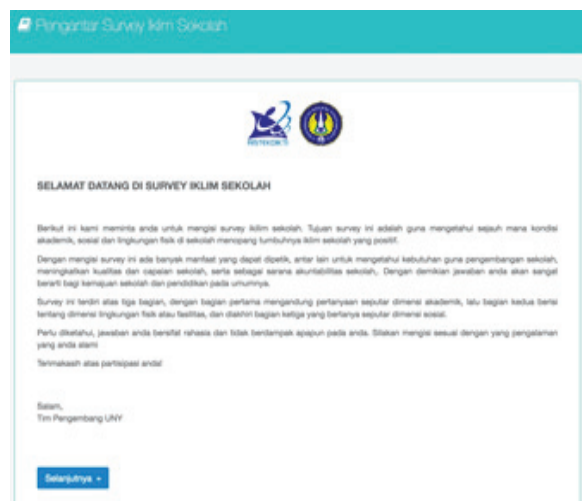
Pengantar Survey Iklim Sekolah

RISTEKDIKTI

SELAMAT DATANG DI SURVEY IKLIM SEKOLAH

Berikut ini kami meminta anda untuk mengisi survey iklim sekolah. Tujuan survey ini adalah guna mengetahui sejauh mana kondisi akademik, sosial dan lingkungan fisik di sekolah menopang tumbuhnya iklim sekolah yang positif.

Dengan mengisi survey ini ada banyak manfaat yang dapat dipetik, antar lain untuk mengetahui kebutuhan guna pengembangan sekolah, meningkatkan kualitas dan capaian sekolah, serta sebagai sarana akuntabilitas sekolah,. Dengan demikian jawaban anda akan sangat berarti bagi kemajuan sekolah dan pendidikan pada umumnya.

Survey ini terdiri atas tiga bagian, dengan bagian pertama mengandung pertanyaan seputar dimensi akademik, lalu bagian kedua berisi tentang dimensi lingkungan fisik atau fasilitas, dan diakhiri bagian ketiga yang bertanya seputar dimensi sosial.

Perlu diketahui, jawaban anda bersifat rahasia dan tidak berdampak apapun pada anda. Silakan mengisi sesuai dengan yang pengalaman yang anda alami

Terimakasih atas partisipasi anda!

Salam,
Tim Pengembang UNY

Selanjutnya →